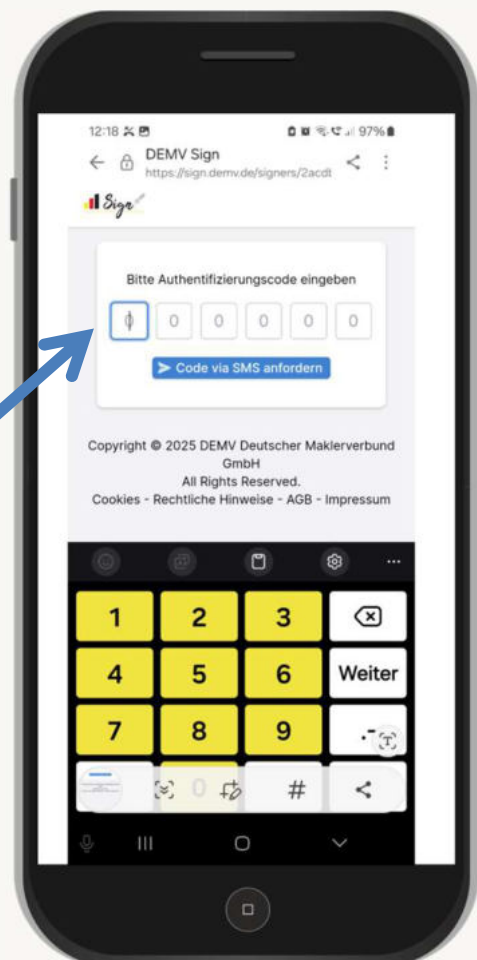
12:18 97%

DEMV Sign
https://sign.demv.de/signers/2acdt

Sign

Bitte Authentifizierungscode eingeben

0 0 0 0 0 0

Code via SMS anfordern

Copyright © 2025 DEMV Deutscher Maklerverbund GmbH
All Rights Reserved.
Cookies - Rechtliche Hinweise - AGB - Impressum

1 2 3
4 5 6 Weiter
7 8 9
0 #